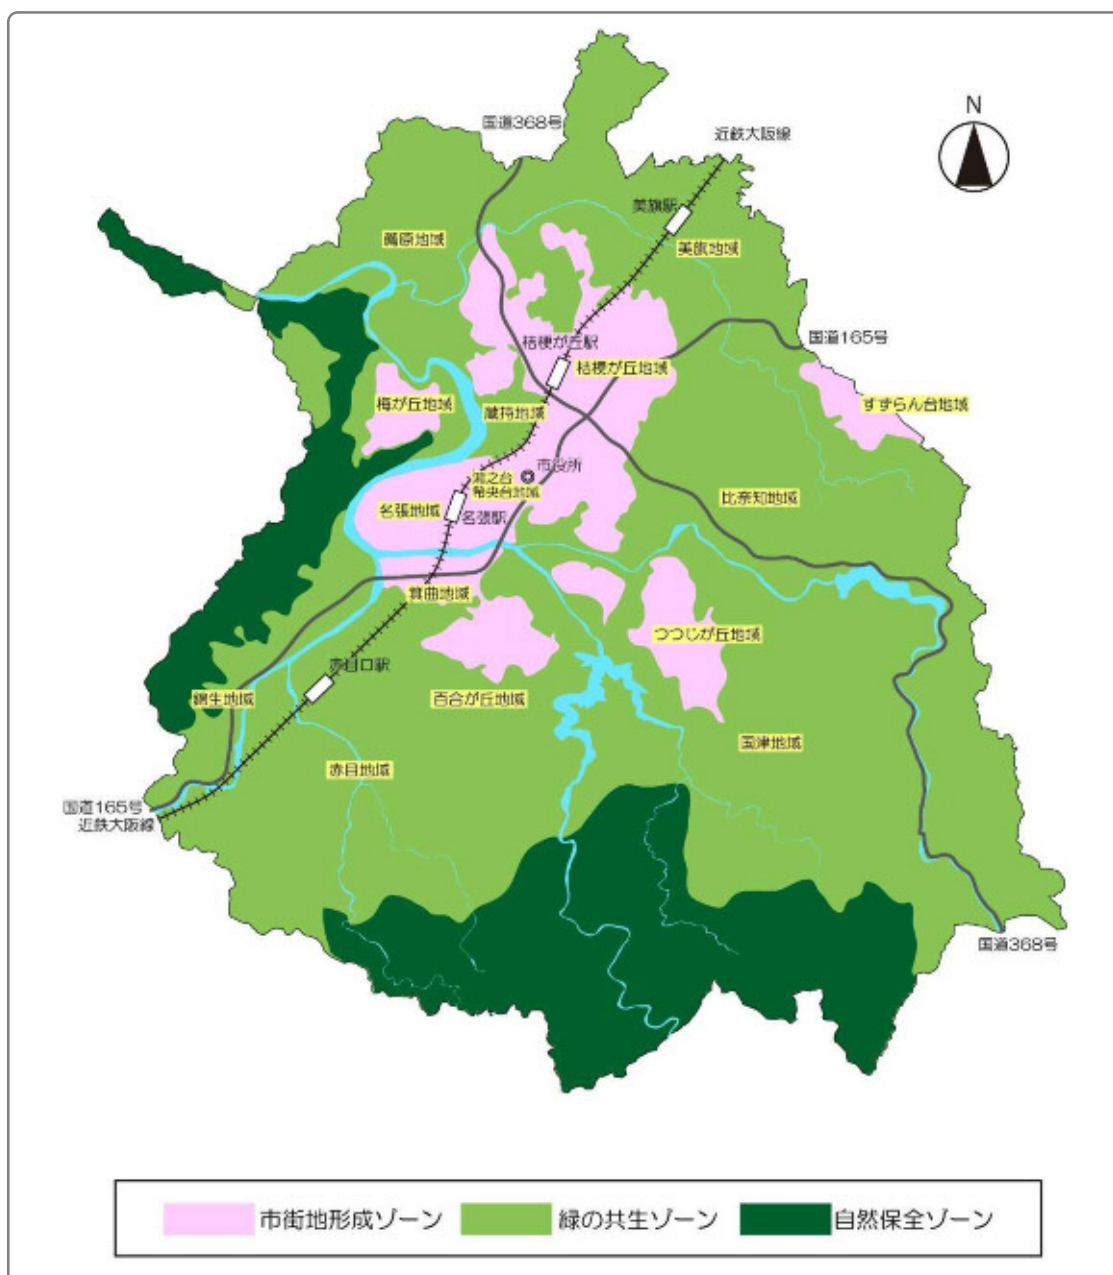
N

国道368号

近鉄大阪線

美旗駅

薦原地域

美旗地域

桔梗が丘駅

国道165号

桔梗が丘地域

梅が丘地域

蔵持地域

すずらん台地域

市役所

鴻之台
輪央台地域

名張地域

名張駅

比奈知地域

箕曲地域

つつじが丘地域

赤目口駅

錦生地域

百合が丘地域

国津地域

赤目地域

国道165号
近鉄大阪線

国道368号

市街地形成ゾーン　緑の共生ゾーン　自然保全ゾーン